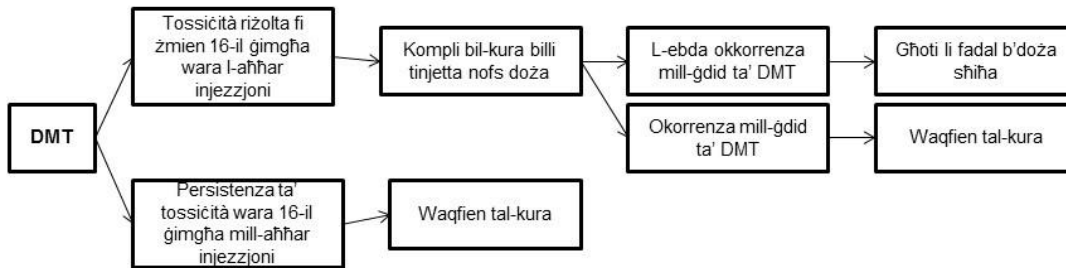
DMT

Tossiċità riżolta fi żmien 16-il ġimgħa wara l-aħħar injezzjoni

Kompli bil-kura billi tinjetta nofs doża

L-ebda okkorrenza mill-ġdid ta' DMT

Għoti li fadal b'doża sħiħa

Okorrenza mill-ġdid ta' DMT

Waqfien tal-kura

Persistenza ta' tossiċità wara 16-il ġimgħa mill-aħħar injezzjoni

Waqfien tal-kura